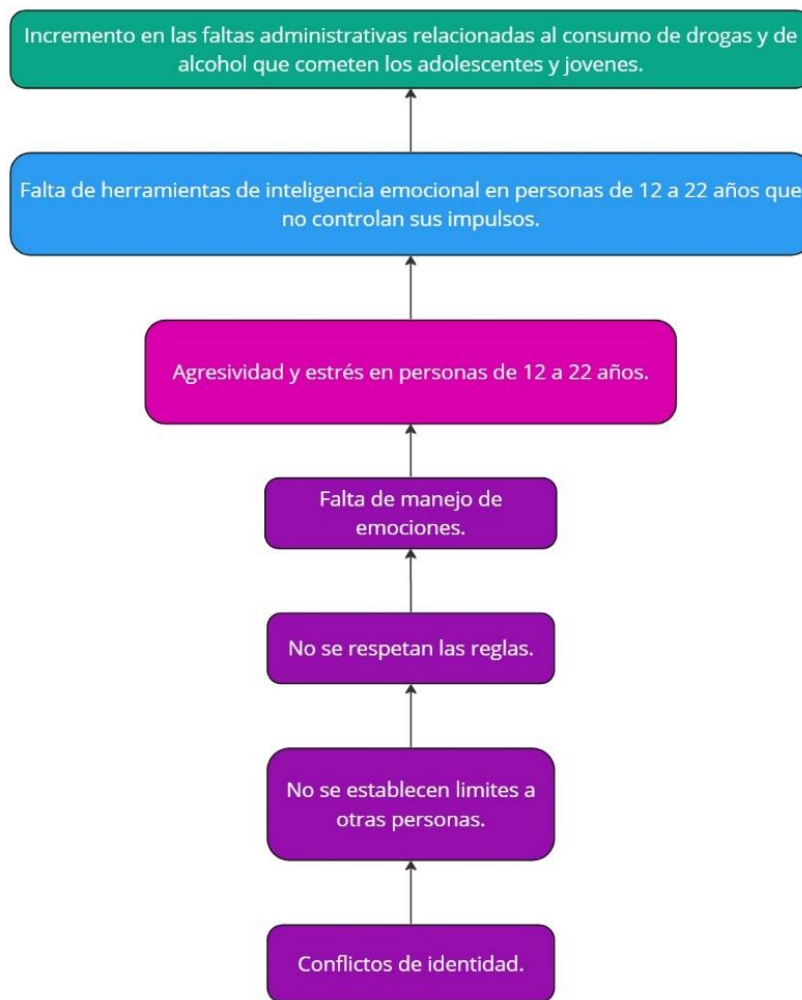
Incremento en las faltas administrativas relacionadas al consumo de drogas y de alcohol que cometen los adolescentes y jovenes.

Falta de herramientas de inteligencia emocional en personas de 12 a 22 años que no controlan sus impulsos.

Agresividad y estrés en personas de 12 a 22 años.

Falta de manejo de emociones.

No se respetan las reglas.

No se establecen limites a otras personas.

Conflictos de identidad.